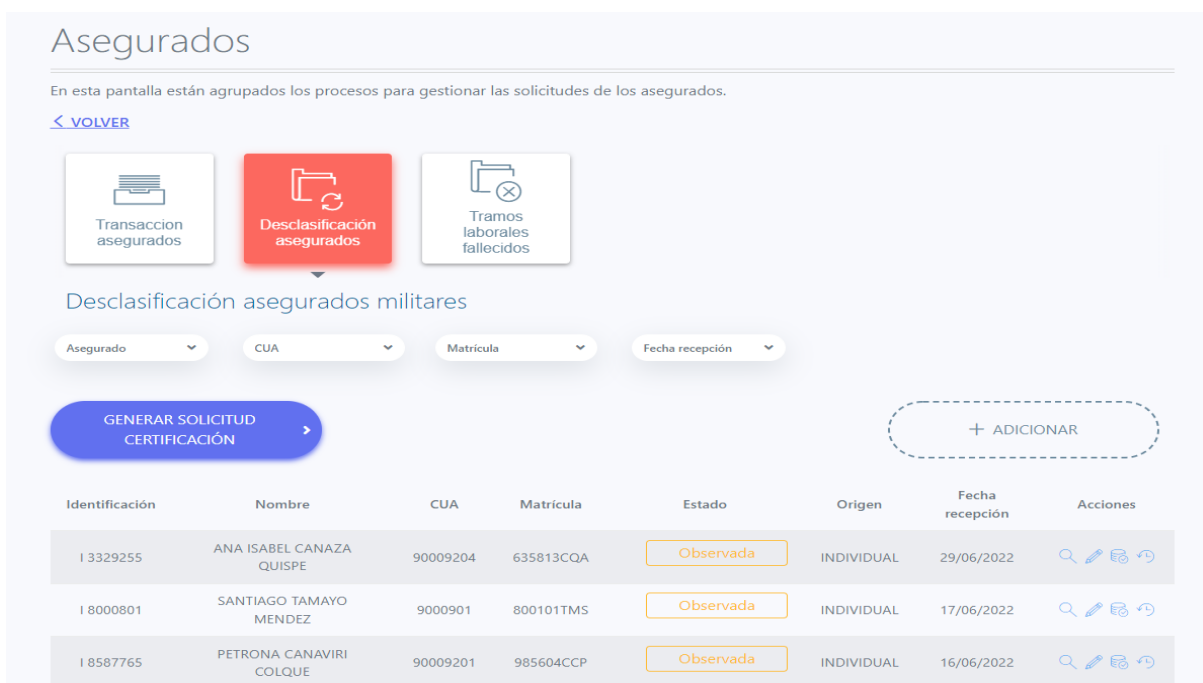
Asegurados

En esta pantalla están agrupados los procesos para gestionar las solicitudes de los asegurados.

< VOLVER

Transaccion asegurados

Desclasificación asegurados

Tramos laborales fallecidos

Desclasificación asegurados militares

Asegurado

CUA

Matrícula

Fecha recepción

GENERAR SOLICITUD CERTIFICACIÓN

+ ADICIONAR

| Identificación | Nombre | CUA | Matrícula | Estado | Origen | Fecha recepción | Acciones |
|---|---|---|---|---|---|---|---|
| I 3329255 | ANA ISABEL CANAZA QUISPE | 90009204 | 635813CQA | Observada | INDIVIDUAL | 29/06/2022 | |
| I 8000801 | SANTIAGO TAMAYO MENDEZ | 9000901 | 800101TMS | Observada | INDIVIDUAL | 17/06/2022 | |
| I 8587765 | PETRONA CANAVIRI COLQUE | 90009201 | 985604CCP | Observada | INDIVIDUAL | 16/06/2022 | |